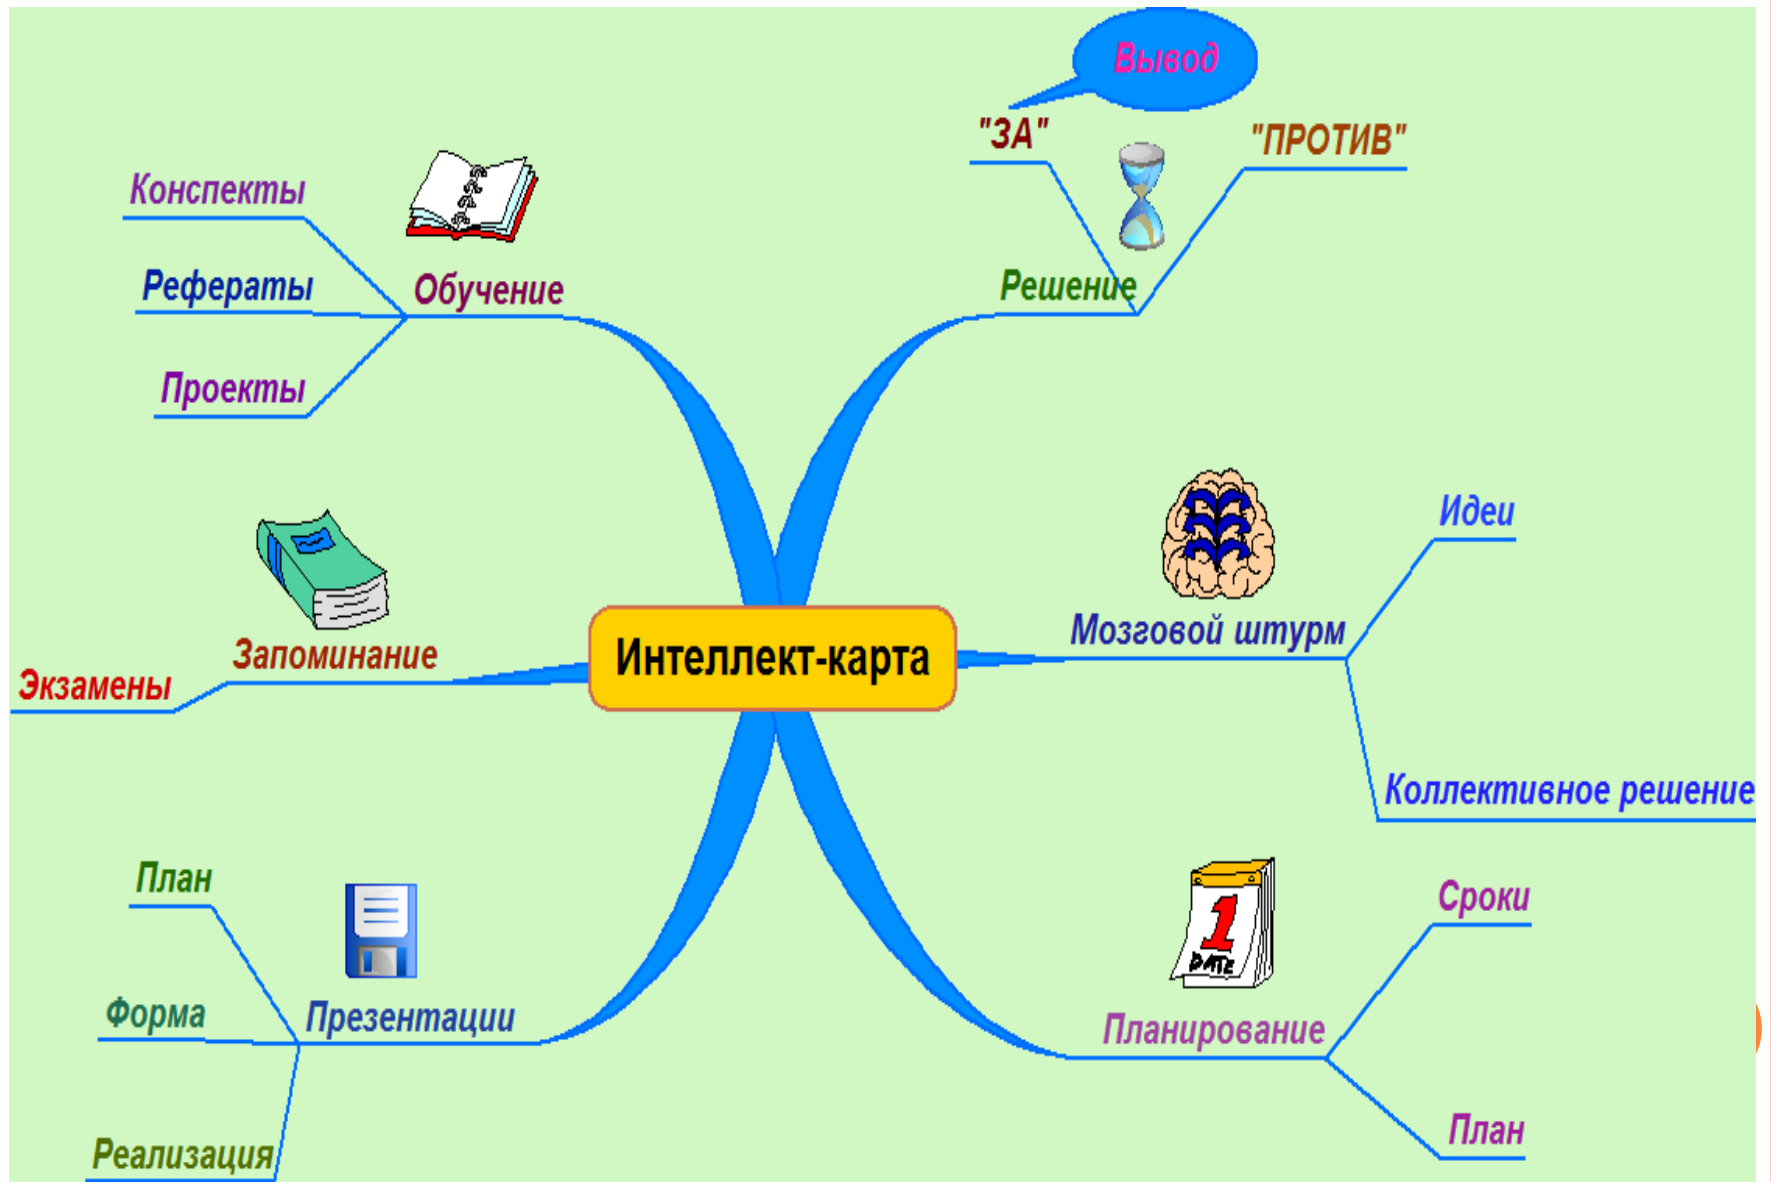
Вывод

"ЗА"

"ПРОТИВ"

Конспекты

Рефераты

Проекты

Обучение

Решение

Идеи

Запоминание

Экзамены

Интеллект-карта

Мозговой штурм

Коллективное решение

План

Форма

Реализация

Презентации

DATE

Сроки

Планирование

План